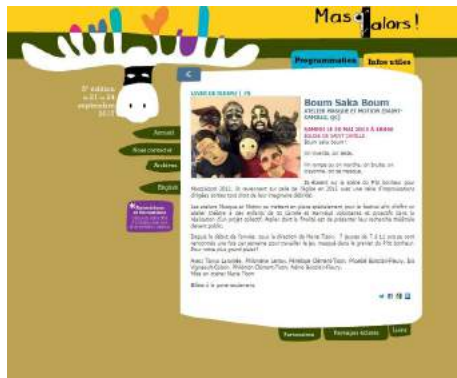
Mas alors!

Programmation

Infos utiles

5e édition
21 — 24
septembre
2011

Accueil

Nous contacter

Archives

English

LIVRE DE BORD | 75

Boum Saka Boum

ATELIER MASQUE ET MOTION (SAINT-CAMILLE, QC)

SAMEDI 18 JUIN 2011 À 20H00
ÉGLISE DE SAINT-CAMILLE

Boum saka boum!

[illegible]

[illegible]

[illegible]

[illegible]

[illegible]

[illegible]

Partenaires

Partages sociaux

Liens